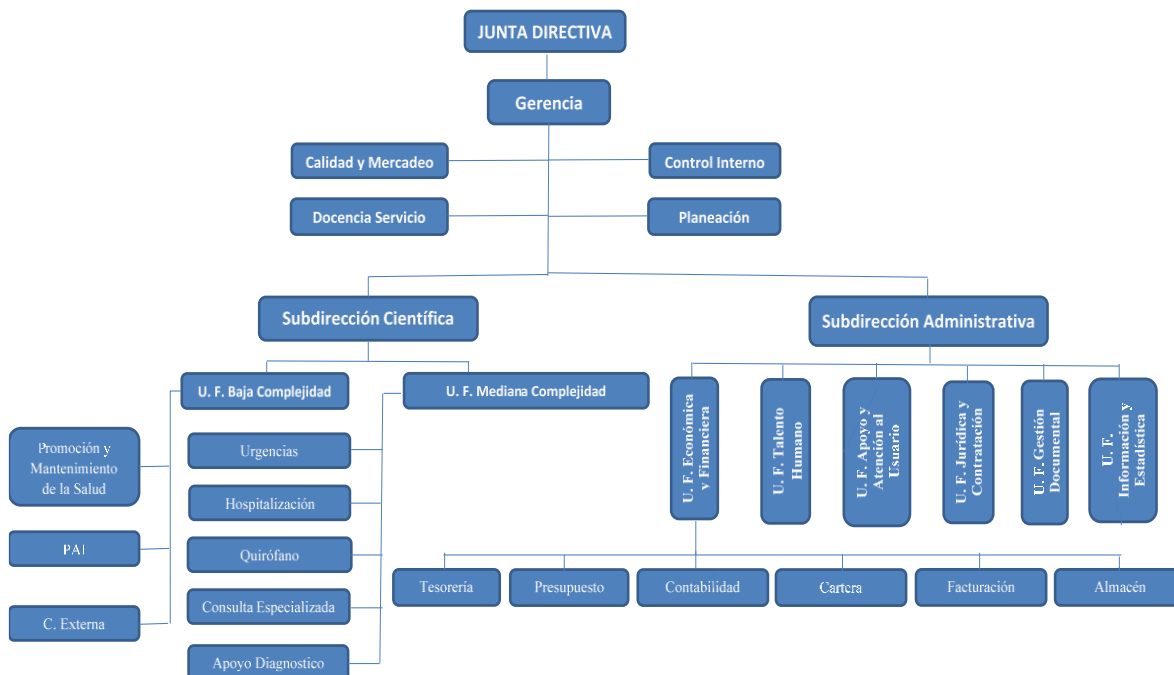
JUNTA DIRECTIVA

Gerencia

Calidad y Mercadeo

Control Interno

Docencia Servicio

Planeación

Subdirección Científica

Subdirección Administrativa

U. F. Baja Complejidad

U. F. Mediana Complejidad

Promoción y Mantenimiento de la Salud

PAI

C. Externa

Urgencias

Hospitalización

Quirófano

Consulta Especializada

Apoyo Diagnostico

U. F. Económica y Financiera

U. F. Talento Humano

U. F. Apoyo y Atención al Usuario

U. F. Jurídica y Contratación

U. F. Gestión Documental

U. F. Información y Estadística

Tesorería

Presupuesto

Contabilidad

Cartera

Facturación

Almacén